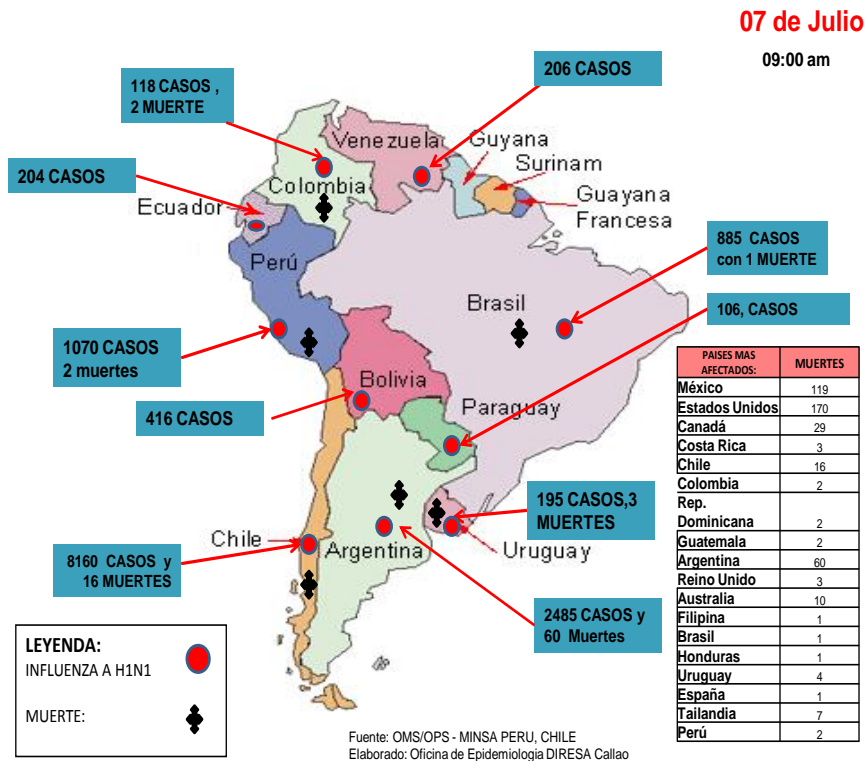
07 de Julio
09:00 am

118 CASOS , 2 MUERTE

206 CASOS

204 CASOS

Venezuela

Guyana

Surinam

Colombia

Guayana Francesa

Ecuador

885 CASOS con 1 MUERTE

Perú

Brasil

106, CASOS

1070 CASOS 2 muertes

Bolivia

416 CASOS

Paraguay

195 CASOS,3 MUERTES

Chile

Argentina

Uruguay

8160 CASOS y 16 MUERTES

2485 CASOS y 60 Muertes

| PAISES MAS AFECTADOS: | MUERTES |
|---|---|
| México | 119 |
| Estados Unidos | 170 |
| Canadá | 29 |
| Costa Rica | 3 |
| Chile | 16 |
| Colombia | 2 |
| Rep. Dominicana | 2 |
| Guatemala | 2 |
| Argentina | 60 |
| Reino Unido | 3 |
| Australia | 10 |
| Filipina | 1 |
| Brasil | 1 |
| Honduras | 1 |
| Uruguay | 4 |
| España | 1 |
| Tailandia | 7 |
| Perú | 2 |

LEYENDA:
INFLUENZA A H1N1

MUERTE:

Fuente: OMS/OPS - MINSA PERU, CHILE
Elaborado: Oficina de Epidemiologia DIRESA Callao